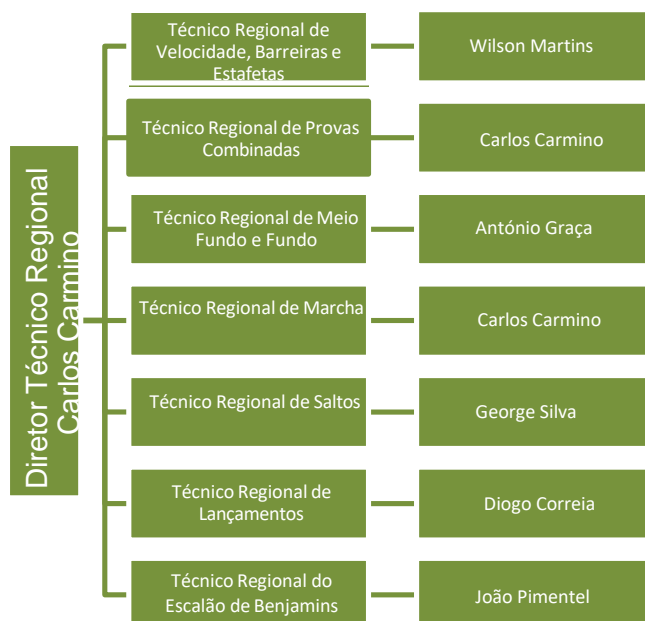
Diretor Técnico Regional
Carlos Carmino

Técnico Regional de Velocidade, Barreiras e Estafetas
Wilson Martins

Técnico Regional de Provas Combinadas
Carlos Carmino

Técnico Regional de Meio Fundo e Fundo
António Graça

Técnico Regional de Marcha
Carlos Carmino

Técnico Regional de Saltos
George Silva

Técnico Regional de Lançamentos
Diogo Correia

Técnico Regional do Escalão de Benjamins
João Pimentel